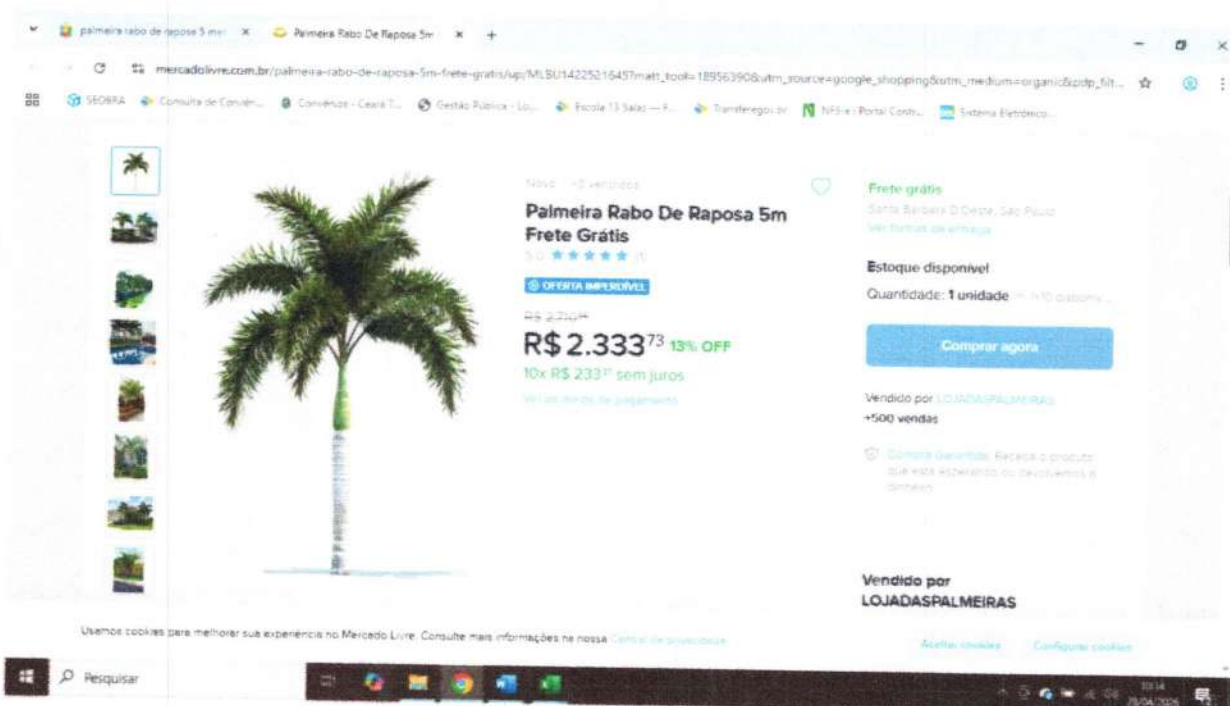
palmeira rabo de raposa 5 m × Palmeira Rabo De Raposa 5m × +

mercadolivre.com.br/palmeira-rabo-de-raposa-5m-frete-gratis/up/MLBU1422521645?matt_tool=18956390&utm_source=google_shopping&utm_medium=organic&pdp_filt...

SEOBRA Consulta de Convên... Convênios - Ceará T... Gestão Pública - Lo... Escola 13 Salas — F... Transferegov.br NFS-e | Portal Contr... Sistema Eletrônico...

Novo | +5 vendidos

Palmeira Rabo De Raposa 5m Frete Grátis

5.0 ★★★★★ (1)

OFERTA IMPERDÍVEL

R$ 2.710

R$ 2.333$^{73}$ 13% OFF

10x R$ 233$^{37}$ sem juros

Ver os meios de pagamento

Frete grátis

Santa Bárbara D'Oeste, São Paulo

Ver formas de entrega

Estoque disponível

Quantidade: 1 unidade (+10 disponíveis)

Comprar agora

Vendido por LOJADASPALMEIRAS

+500 vendas

Compra Garantida. Receba o produto que está esperando ou devolvemos o dinheiro.

Vendido por LOJADASPALMEIRAS

Usamos cookies para melhorar sua experiência no Mercado Livre. Consulte mais informações na nossa Central de privacidade.

Aceitar cookies Configurar cookies

Pesquisar

10:14 29/04/2024